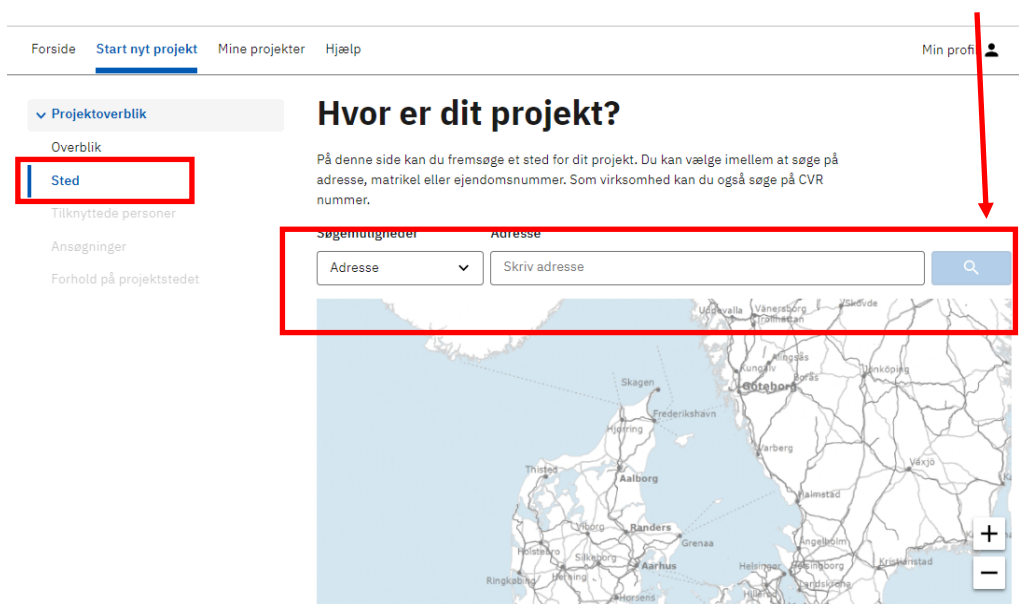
Forside Start nyt projekt Mine projekter Hjælp Min profil

Projektoverblik
Overblik
Sted
Tilknyttede personer
Ansøgninger
Forhold på projektstedet

Hvor er dit projekt?

På denne side kan du fremsøge et sted for dit projekt. Du kan vælge imellem at søge på adresse, matrikel eller ejendomsnummer. Som virksomhed kan du også søge på CVR nummer.

Søgemuligheder
Adresse
Adresse
Skriv adresse

Uddevalla Vänersborg Trollhättan Skövde Alingsås Kungälv Göteborg Jönköping Skagen Frederikshavn Hjørring Varberg Växjö Thisted Aalborg Halmstad Viborg Randers Grenaa Ängelholm Holstebro Silkeborg Aarhus Helsingør Helsingborg Kristianstad Ringkøbing Herning Landskrona Horsens

+
−